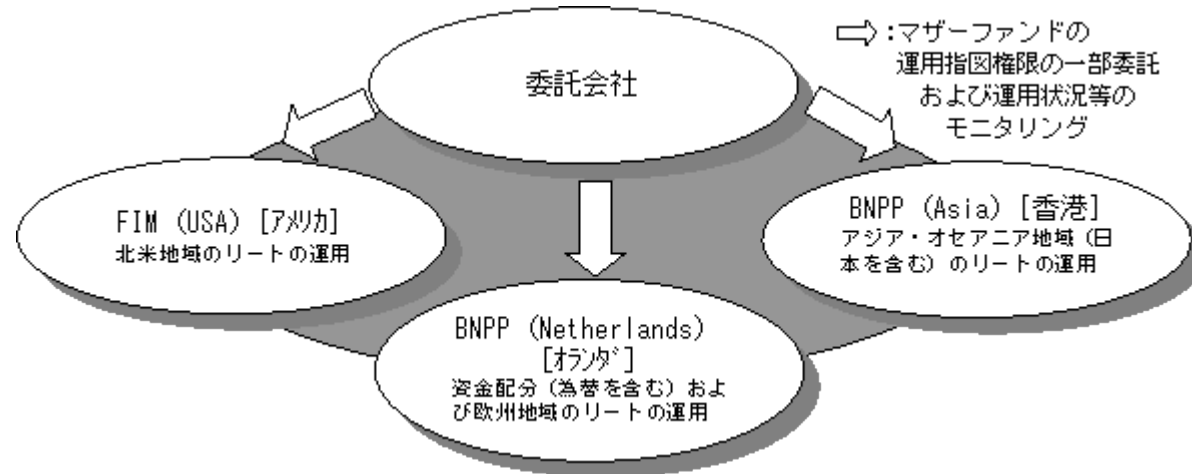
⇨：マザーファンドの運用指図権限の一部委託および運用状況等のモニタリング

委託会社

FIM（USA）［ｱﾒﾘｶ］
北米地域のリートの運用

BNPP（Asia）［香港］
アジア・オセアニア地域（日本を含む）のリートの運用

BNPP（Netherlands）
［ｵﾗﾝﾀﾞ］
資金配分（為替を含む）および欧州地域のリートの運用